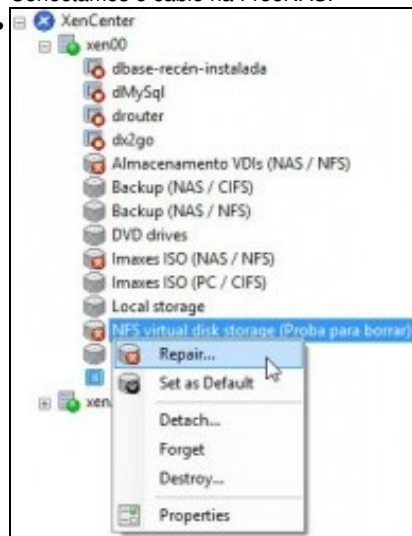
Conectamos o cable na FreeNAS.

XenCenter
xen00
dbase-recén-instalada
dMySql
drouter
dx2go
Almacenamento VDIs (NAS / NFS)
Backup (NAS / CIFS)
Backup (NAS / NFS)
DVD drives
Imaxes ISO (NAS / NFS)
Imaxes ISO (PC / CIFS)
Local storage
NFS virtual disk storage (Proba para borrar)
xen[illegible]

Repair...
Set as Default
Detach...
Forget
Destroy...
Properties